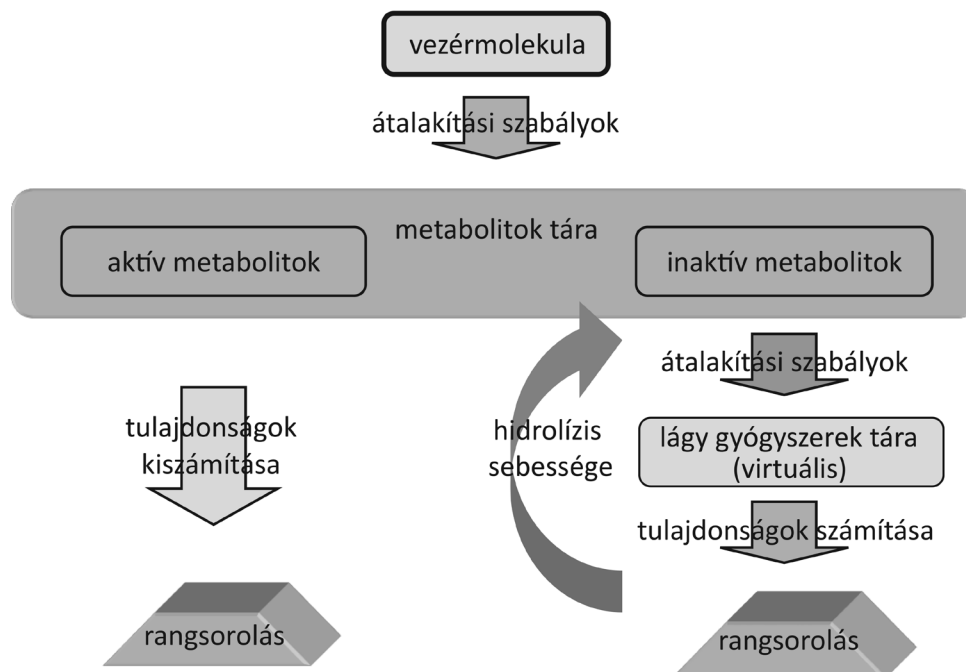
vezérmolekula

átalakítási szabályok

metabolitok tára

aktív metabolitok

inaktív metabolitok

átalakítási szabályok

tulajdonságok kiszámítása

hidrolízis sebessége

lágy gyógyszerek tára (virtuális)

tulajdonságok számítása

rangsorolás

rangsorolás